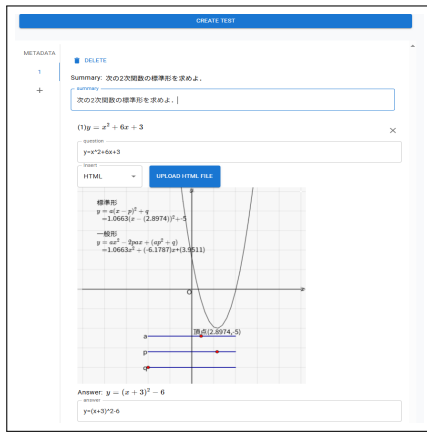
CREATE TEST

METADATA

1

+

DELETE

Summary: 次の2次関数の標準形を求めよ。

summary

次の2次関数の標準形を求めよ。

(1)$y = x^2 + 6x + 3$

×

question

y=x^2+6x+3

insert

HTML

UPLOAD HTML FILE

標準形
$y = a(x-p)^2 + q$
$= 1.0663(x - (2.8974))^2 + -5$

一般形
$y = ax^2 - 2pax + (ap^2 + q)$
$= 1.0663x^2 + (-6.1787)x + (3.9511)$

O

x

頂点(2.8974,-5)

a

p

q

Answer: $y = (x+3)^2 - 6$

answer

y=(x+3)^2-6